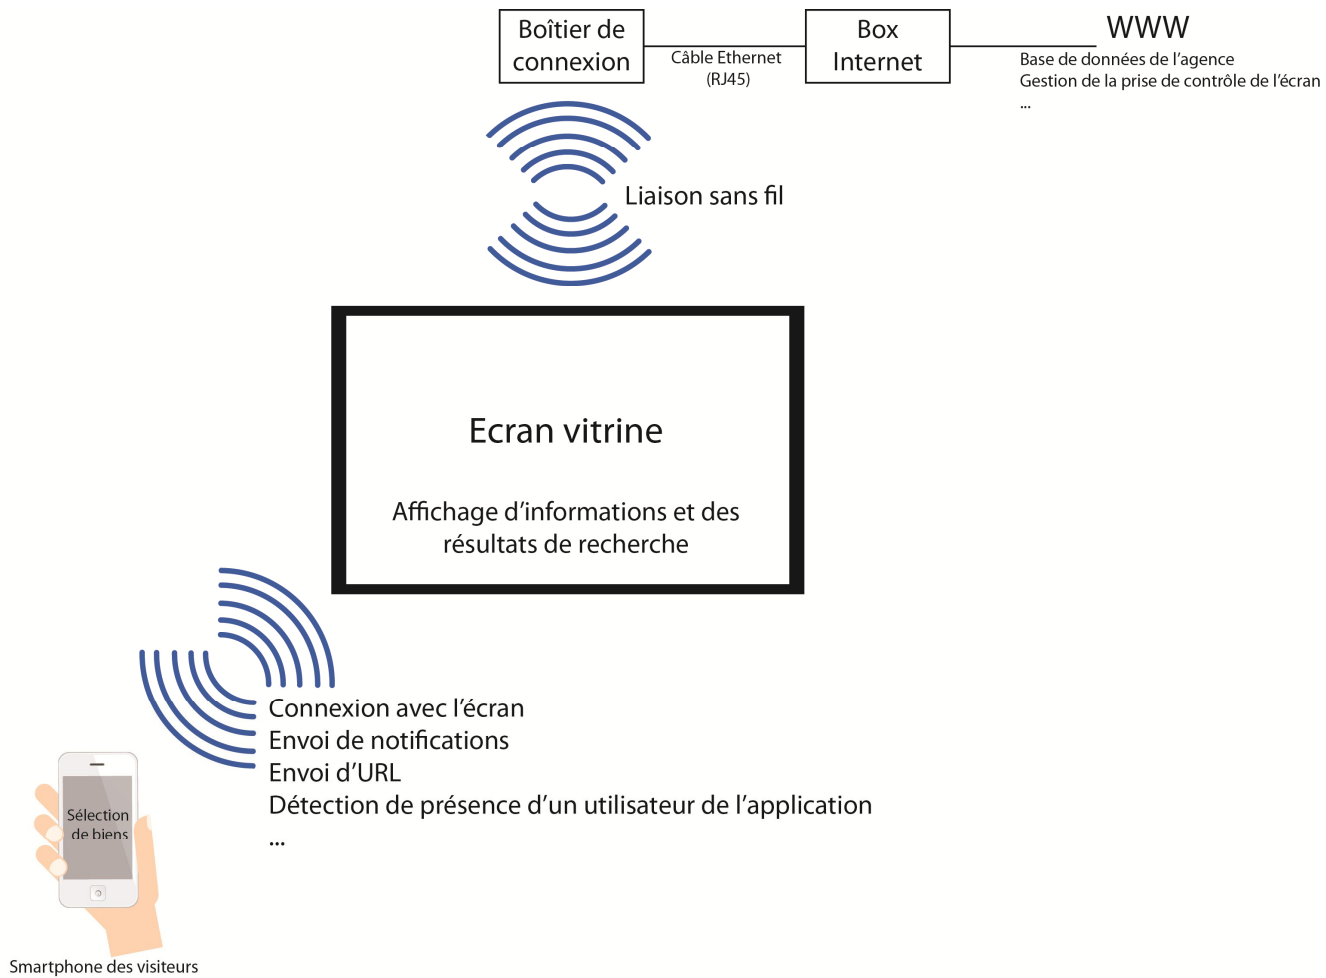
Boîtier de connexion

Câble Ethernet (RJ45)

Box Internet

WWW

Base de données de l'agence
Gestion de la prise de contrôle de l'écran
...

Liaison sans fil

Ecran vitrine

Affichage d'informations et des résultats de recherche

Connexion avec l'écran
Envoi de notifications
Envoi d'URL
Détection de présence d'un utilisateur de l'application
...

Sélection de biens

Smartphone des visiteurs